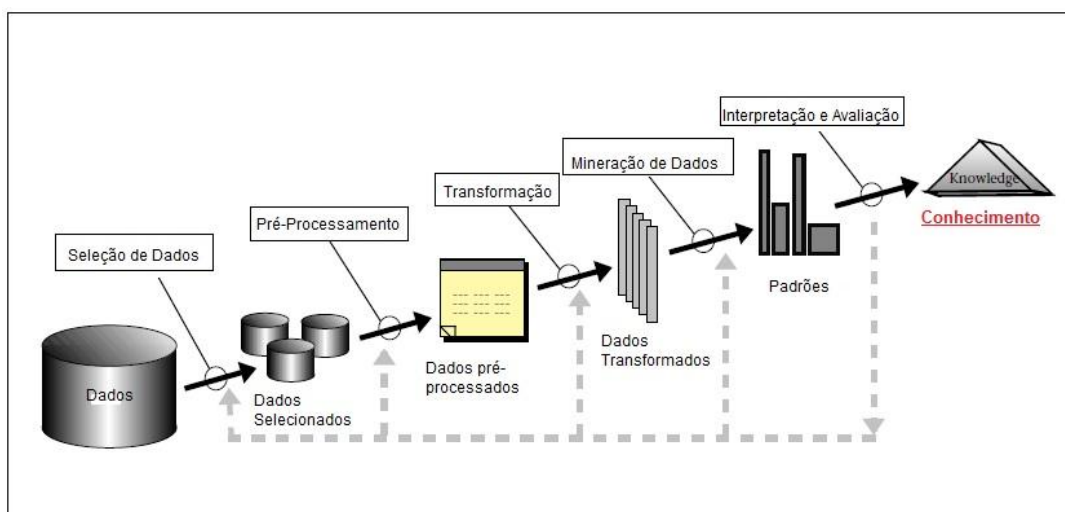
Interpretação e Avaliação

Mineração de Dados

Transformação

Pré-Processamento

Seleção de Dados

Knowledge

Conhecimento

Padrões

Dados Transformados

Dados pré-processados

Dados

Dados Selecionados